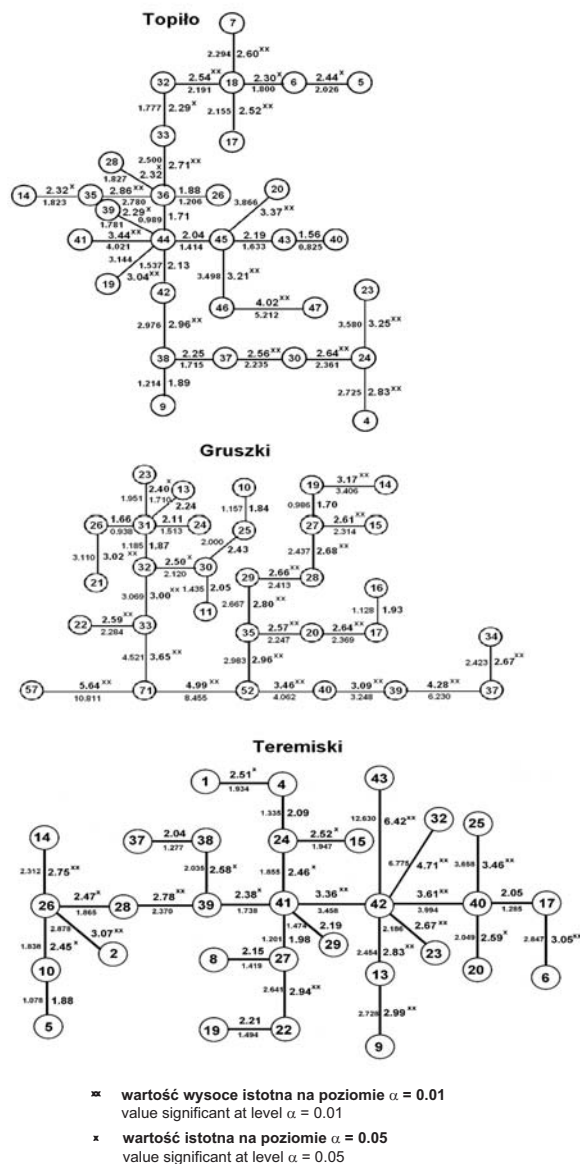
Topiło

7
2.294 $2.60^{xx}$
32 $2.54^{xx}$ 2.191 18 $2.30^{x}$ 1.800 6 $2.44^{x}$ 2.026 5
1.777 $2.29^{x}$
2.155 $2.52^{xx}$
17
33
2.500 $2.71^{xx}$
28 1.827 2.32
14 $2.32^{x}$ 1.823 35 $2.86^{xx}$ 2.780 36 1.88 1.206 26
39 $2.29^{x}$ 0.989 1.781 1.71
20
3.866 $3.37^{xx}$
41 $3.44^{xx}$ 4.021 44 2.04 1.414 45 2.19 1.633 43 1.56 0.825 40
3.144 1.537 2.13
19 $3.04^{xx}$
42
3.498 $3.21^{xx}$
46 $4.02^{xx}$ 5.212 47
23
3.580 $3.25^{xx}$
2.976 $2.96^{xx}$
38 2.25 1.715 37 $2.56^{xx}$ 2.235 30 $2.64^{xx}$ 2.361 24
1.214 1.89
2.725 $2.83^{xx}$
9
4

Gruszki

23
1.951 $2.40^{x}$ 1.710 13
2.24
10
1.157 1.84
19 $3.17^{xx}$ 3.406 14
0.986 1.70
26 1.66 0.938 31 2.11 1.513 24
25
27 $2.61^{xx}$ 2.314 15
3.110 $3.02^{xx}$
1.185 1.87
2.000 2.43
2.437 $2.68^{xx}$
21
32 $2.50^{x}$ 2.120 30
29 $2.66^{xx}$ 2.413 28
3.069 $3.00^{xx}$ 1.435 2.05
11
2.667 $2.80^{xx}$
16
1.128 1.93
22 $2.59^{xx}$ 2.284 33
35 $2.57^{xx}$ 2.247 20 $2.64^{xx}$ 2.369 17
4.521 $3.65^{xx}$
2.963 $2.96^{xx}$
34
2.423 $2.67^{xx}$
57 $5.64^{xx}$ 10.811 71 $4.99^{xx}$ 8.455 52 $3.46^{xx}$ 4.062 40 $3.09^{xx}$ 3.248 39 $4.28^{xx}$ 6.230 37

Teremiski

1 $2.51^{x}$ 1.934 4
1.335 2.09
43
24 $2.52^{x}$ 1.947 15
12.630 $6.42^{xx}$
32
14
37 2.04 1.277 38
25
2.312 $2.75^{xx}$
2.035 $2.58^{x}$
1.855 $2.46^{x}$
6.775 $4.71^{xx}$
3.658 $3.46^{xx}$
26 $2.47^{x}$ 1.865 28 $2.78^{xx}$ 2.370 39 $2.38^{x}$ 1.738 41 $3.36^{xx}$ 3.458 42 $3.61^{xx}$ 3.994 40 2.05 1.285 17
2.878 $3.07^{xx}$
1.474 2.19
2.186 $2.67^{xx}$
1.838 $2.45^{x}$
2
1.201 1.98
29
23
2.049 $2.59^{x}$
2.847 $3.05^{xx}$
10
8 2.15 1.419 27
2.454 $2.83^{xx}$
20
6
1.078 1.88
13
2.645 $2.94^{xx}$
5
19 2.21 1.494 22
2.728 $2.99^{xx}$
9

xx wartość wysoce istotna na poziomie $\alpha = 0.01$
value significant at level $\alpha = 0.01$
x wartość istotna na poziomie $\alpha = 0.05$
value significant at level $\alpha = 0.05$